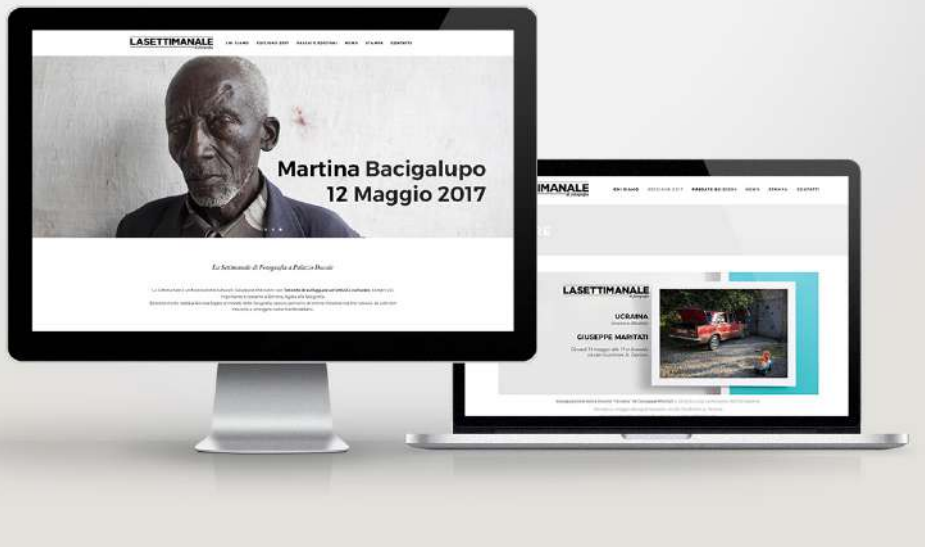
LASETTIMANALE

CHI SIAMO EDIZIONI 2017 PASSATE EDIZIONI NEWS STAMPA CONTATTI

Martina Bacigalupo
12 Maggio 2017

Le Settimanale di Fotografia a Palazzo Ducale

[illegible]

LASETTIMANALE

CHI SIAMO EDIZIONI 2017 PASSATE EDIZIONI NEWS STAMPA CONTATTI

LASETTIMANALE

UCRAINA

GIUSEPPE MARITATI

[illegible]